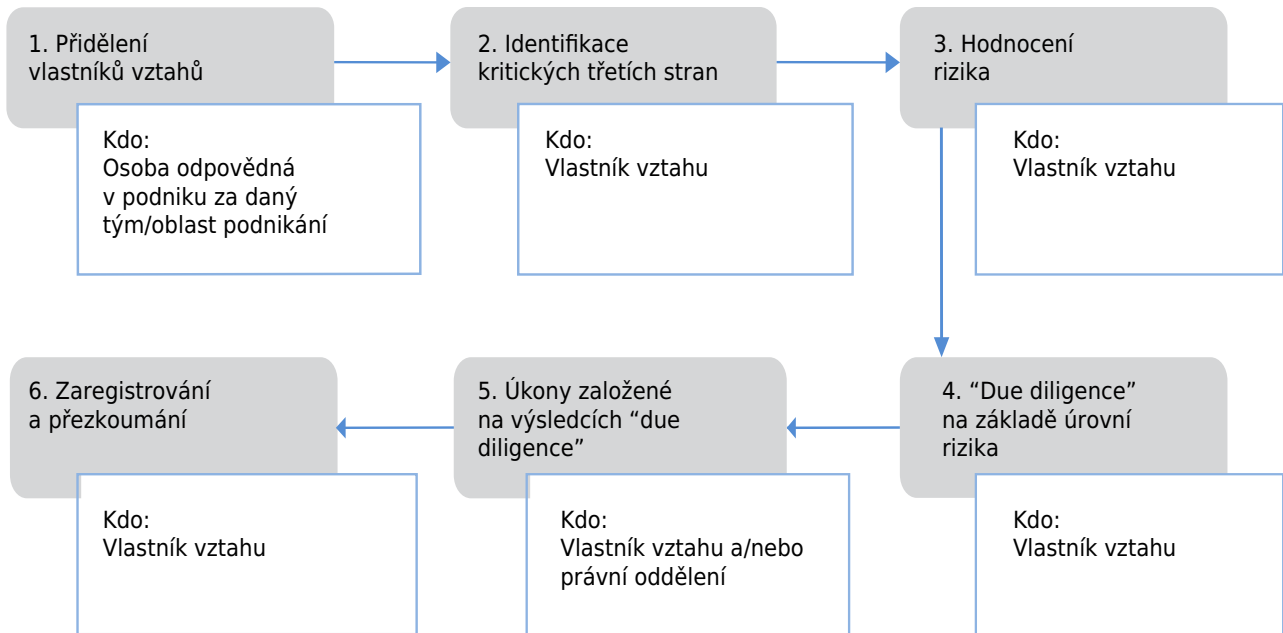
1. Přidělení vlastníků vztahů

Kdo:
Osoba odpovědná v podniku za daný tým/oblast podnikání

2. Identifikace kritických třetích stran

Kdo:
Vlastník vztahu

3. Hodnocení rizika

Kdo:
Vlastník vztahu

4. “Due diligence” na základě úrovní rizika

Kdo:
Vlastník vztahu

5. Úkony založené na výsledcích “due diligence”

Kdo:
Vlastník vztahu a/nebo právní oddělení

6. Zaregistrování a přezkoumání

Kdo:
Vlastník vztahu